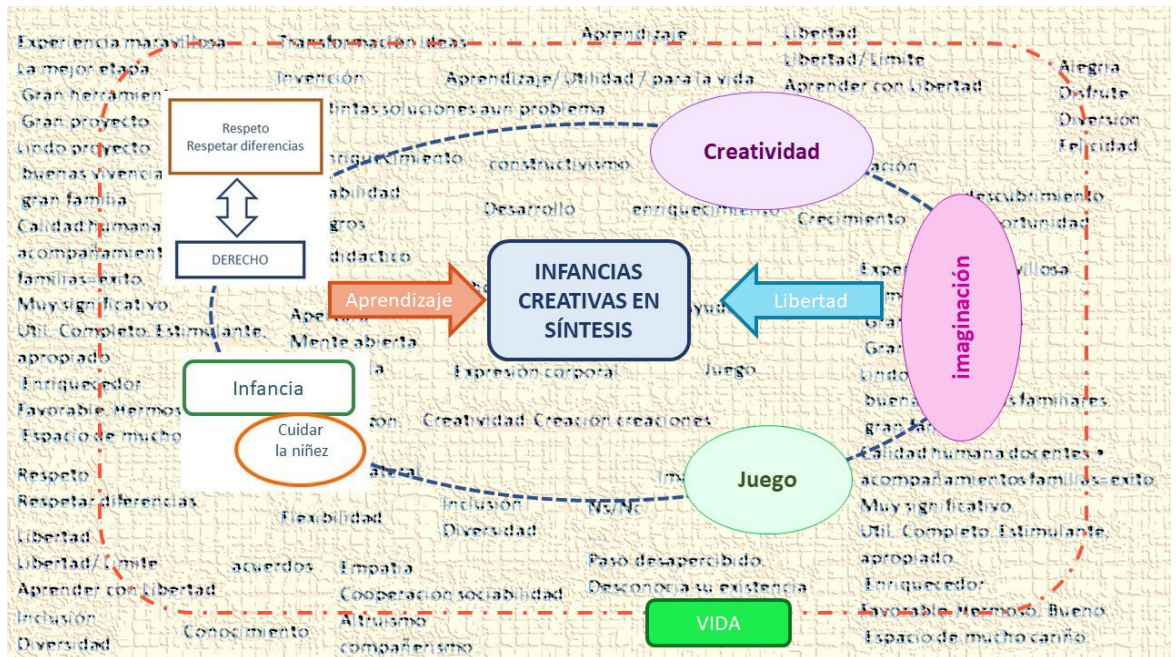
Experiencia maravillosa
La mejor etapa
Gran herramient
Gran proyecto
Lindo proyecto
buenas vivencia
gran familia
Calidad humana
acompañamient
familias=éxito
Muy significativo
Util. Completo. Estimulante,
apropiado
Enriquecedor
Favorable. Hermos
Espacio de mucho

Respeto
Respetar diferencias
Libertad
Libertad/ Límite
Aprender con libertad
Inclusión
Diversidad

Transformación ideas
Invención
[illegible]tintas soluciones a un problema
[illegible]nriquecimiento
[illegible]abilidad
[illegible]gros
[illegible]didáctico

Aprendizaje
Aprendizaje/Utilidad / para la vida
constructivismo
Desarrollo
enriquecimiento
Crecimiento

Libertad
Libertad/Límite
Aprender con libertad
Alegría
Disfrute
Diversión
Felicidad

Respeto
Respetar diferencias

DERECHO

Creatividad

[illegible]ación
descubrimiento
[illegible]ortunidad

INFANCIAS CREATIVAS EN SÍNTESIS

Aprendizaje

Libertad

imaginación

Aper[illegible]
Mente abierta
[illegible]ción
Expresión corporal
Juego
Creatividad. Creación creaciones

Infancia

Cuidar la niñez

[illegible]ateral
Inclusión
Diversidad
Flexibilidad
acuerdos
Empatía
Cooperación sociabilidad
Altruismo
compañerismo
Conocimiento

Juego

NS/NC
Pasó desapercibido.
Desconocía su existencia

Expe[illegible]villosa
Gra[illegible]
Gran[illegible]
Lindo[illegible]
buena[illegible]s familiares.
gran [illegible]
Calidad humana docentes •
acompañamientos familias=éxito
Muy significativo
Util. Completo. Estimulante,
apropiado
Enriquecedor
Favorable. Hermoso. Bueno
Espacio de mucho cariño

VIDA